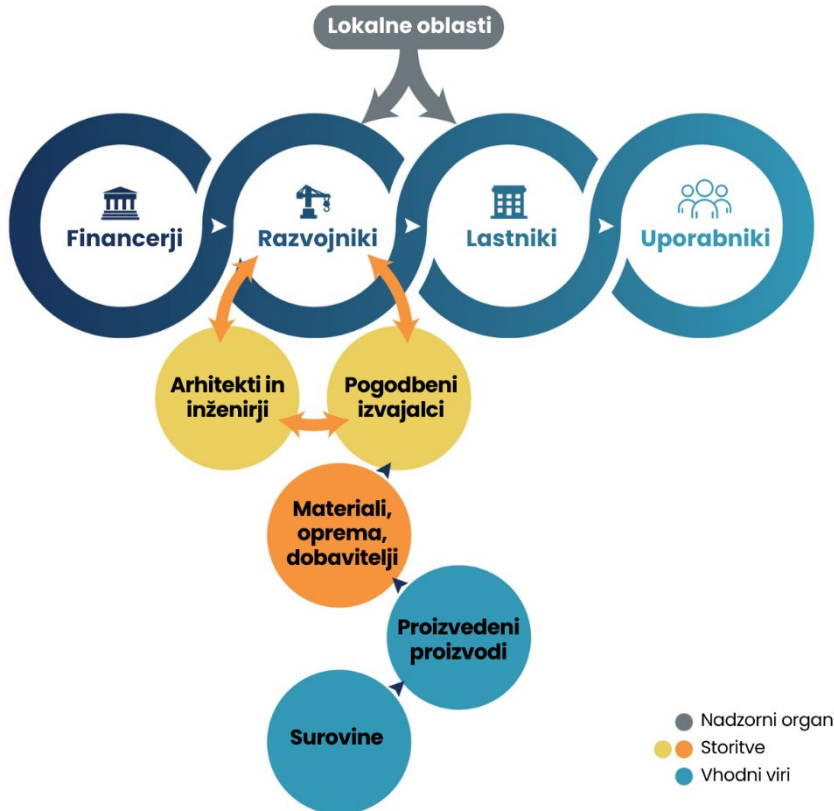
Lokalne oblasti

Financerji

Razvojniki

Lastniki

Uporabniki

Arhitekti in inženirji

Pogodbeni izvajalci

Materiali, oprema, dobavitelji

Proizvedeni proizvodi

Surovine

Nadzorni organ

Storitve

Vhodni viri